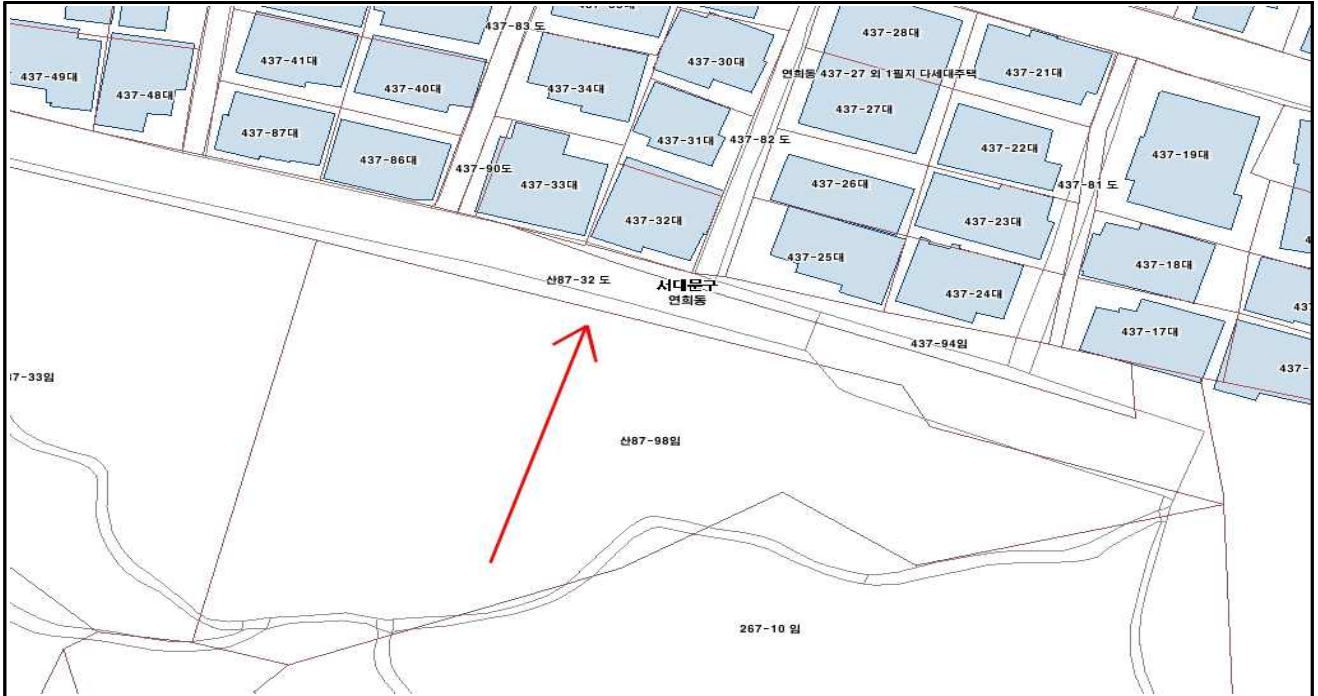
437-83 도
437-28대
437-41대
437-30대
437-21대
437-49대
437-48대
437-40대
437-34대
연희동 437-27 외 1필지 다세대주택
437-27대
437-87대
437-86대
437-31대
437-82 도
437-22대
437-19대
437-90도
437-33대
437-26대
437-81 도
437-32대
437-23대
437-25대
437-18대
산87-32 도
서대문구
연희동
437-24대
437-17대
437-94임
437-
7-33임
산87-98임
267-10 임